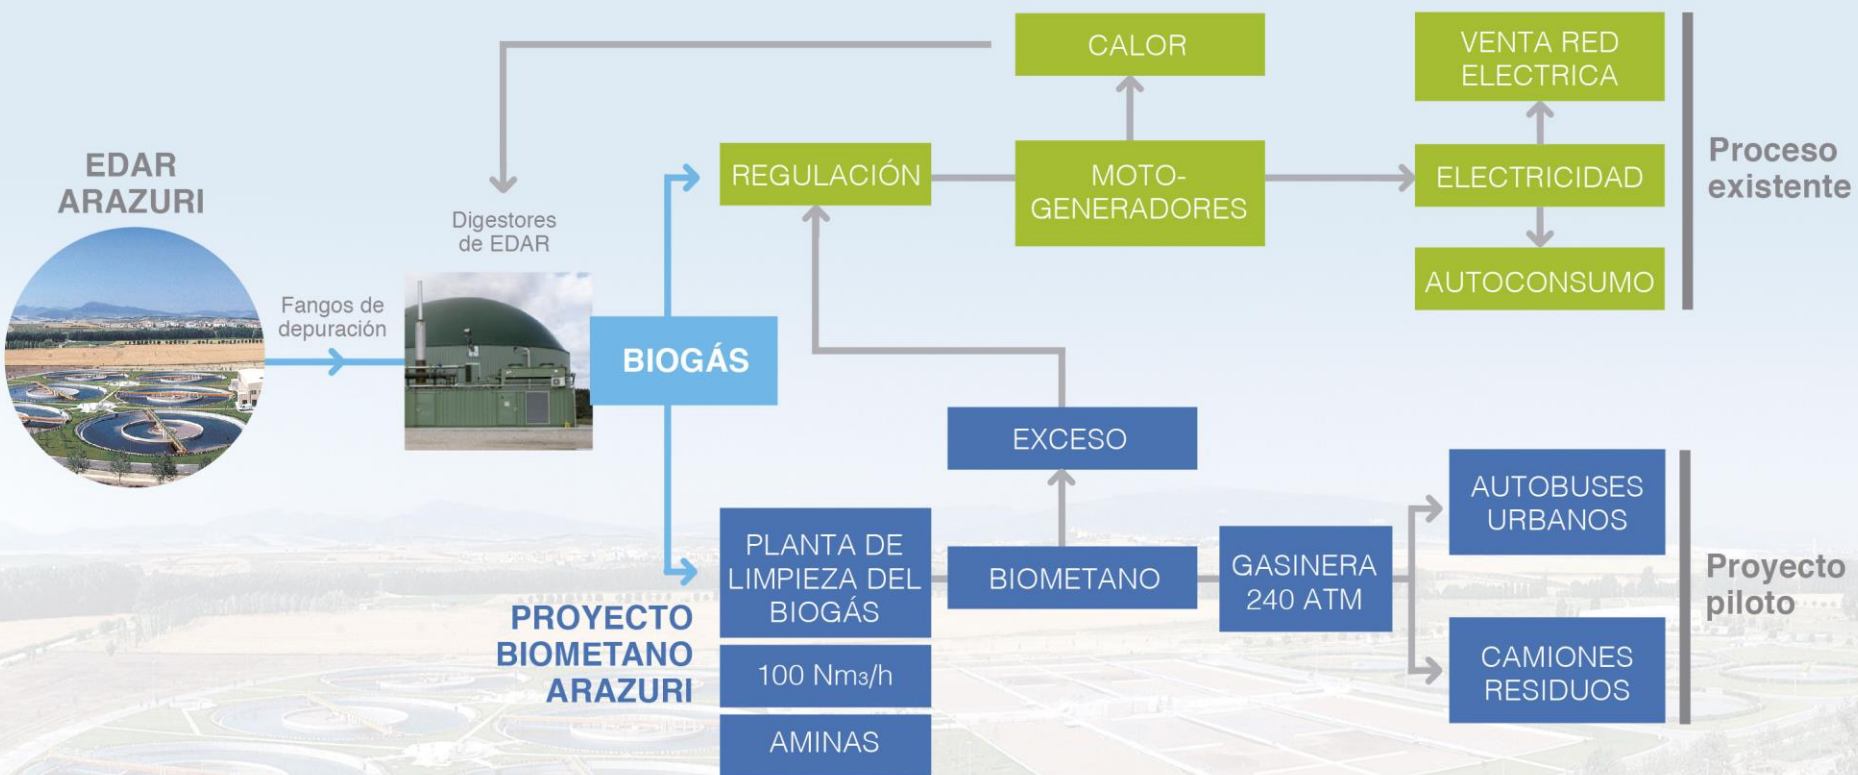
EDAR ARAZURI

Fangos de depuración

Digestores de EDAR

BIOGÁS

REGULACIÓN

CALOR

MOTO-GENERADORES

VENTA RED ELECTRICA

ELECTRICIDAD

AUTOCONSUMO

Proceso existente

EXCESO

PLANTA DE LIMPIEZA DEL BIOGÁS

100 Nm3/h

AMINAS

BIOMETANO

GASINERA 240 ATM

AUTOBUSES URBANOS

CAMIONES RESIDUOS

Proyecto piloto

PROYECTO BIOMETANO ARAZURI